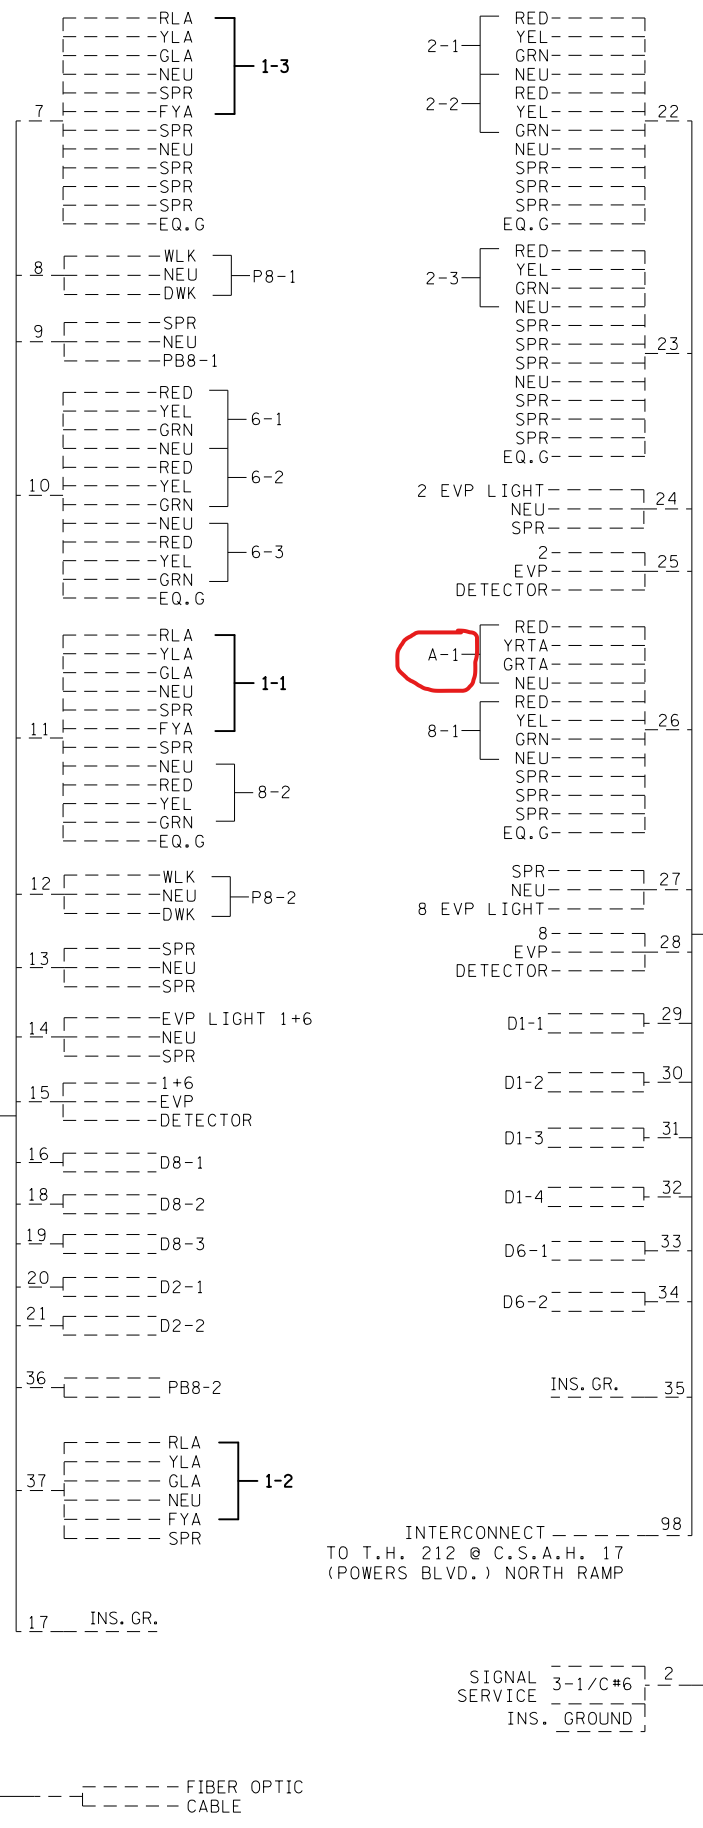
RLA
YLA
GLA
NEU
SPR
FYA
1-3
7
SPR
NEU
SPR
SPR
SPR
EQ.G

8
WLK
NEU
DWK
P8-1

9
SPR
NEU
PB8-1

10
RED
YEL
GRN
NEU
RED
YEL
GRN
NEU
RED
YEL
GRN
EQ.G
6-1
6-2
6-3

11
RLA
YLA
GLA
NEU
SPR
FYA
1-1
SPR
NEU
RED
YEL
GRN
EQ.G
8-2

12
WLK
NEU
DWK
P8-2

13
SPR
NEU
SPR

14
EVP LIGHT 1+6
NEU
SPR

15
1+6
EVP
DETECTOR

16 D8-1
18 D8-2
19 D8-3
20 D2-1
21 D2-2

36 PB8-2

37
RLA
YLA
GLA
NEU
FYA
SPR
1-2

17 INS. GR.

2-1
2-2
RED
YEL
GRN
NEU
RED
YEL
GRN
NEU
SPR
SPR
SPR
EQ.G
22

2-3
RED
YEL
GRN
NEU
SPR
SPR
SPR
NEU
SPR
SPR
SPR
EQ.G
23

2 EVP LIGHT
NEU
SPR
24

2
EVP
DETECTOR
25

A-1
8-1
RED
YRTA
GRTA
NEU
RED
YEL
GRN
NEU
SPR
SPR
SPR
EQ.G
26

SPR
NEU
8 EVP LIGHT
27

8
EVP
DETECTOR
28

D1-1 29
D1-2 30
D1-3 31
D1-4 32
D6-1 33
D6-2 34

INS. GR. 35

INTERCONNECT 98
TO T.H. 212 @ C.S.A.H. 17
(POWERS BLVD.) NORTH RAMP

SIGNAL
SERVICE
3-1/C#6
INS. GROUND
2

FIBER OPTIC
CABLE